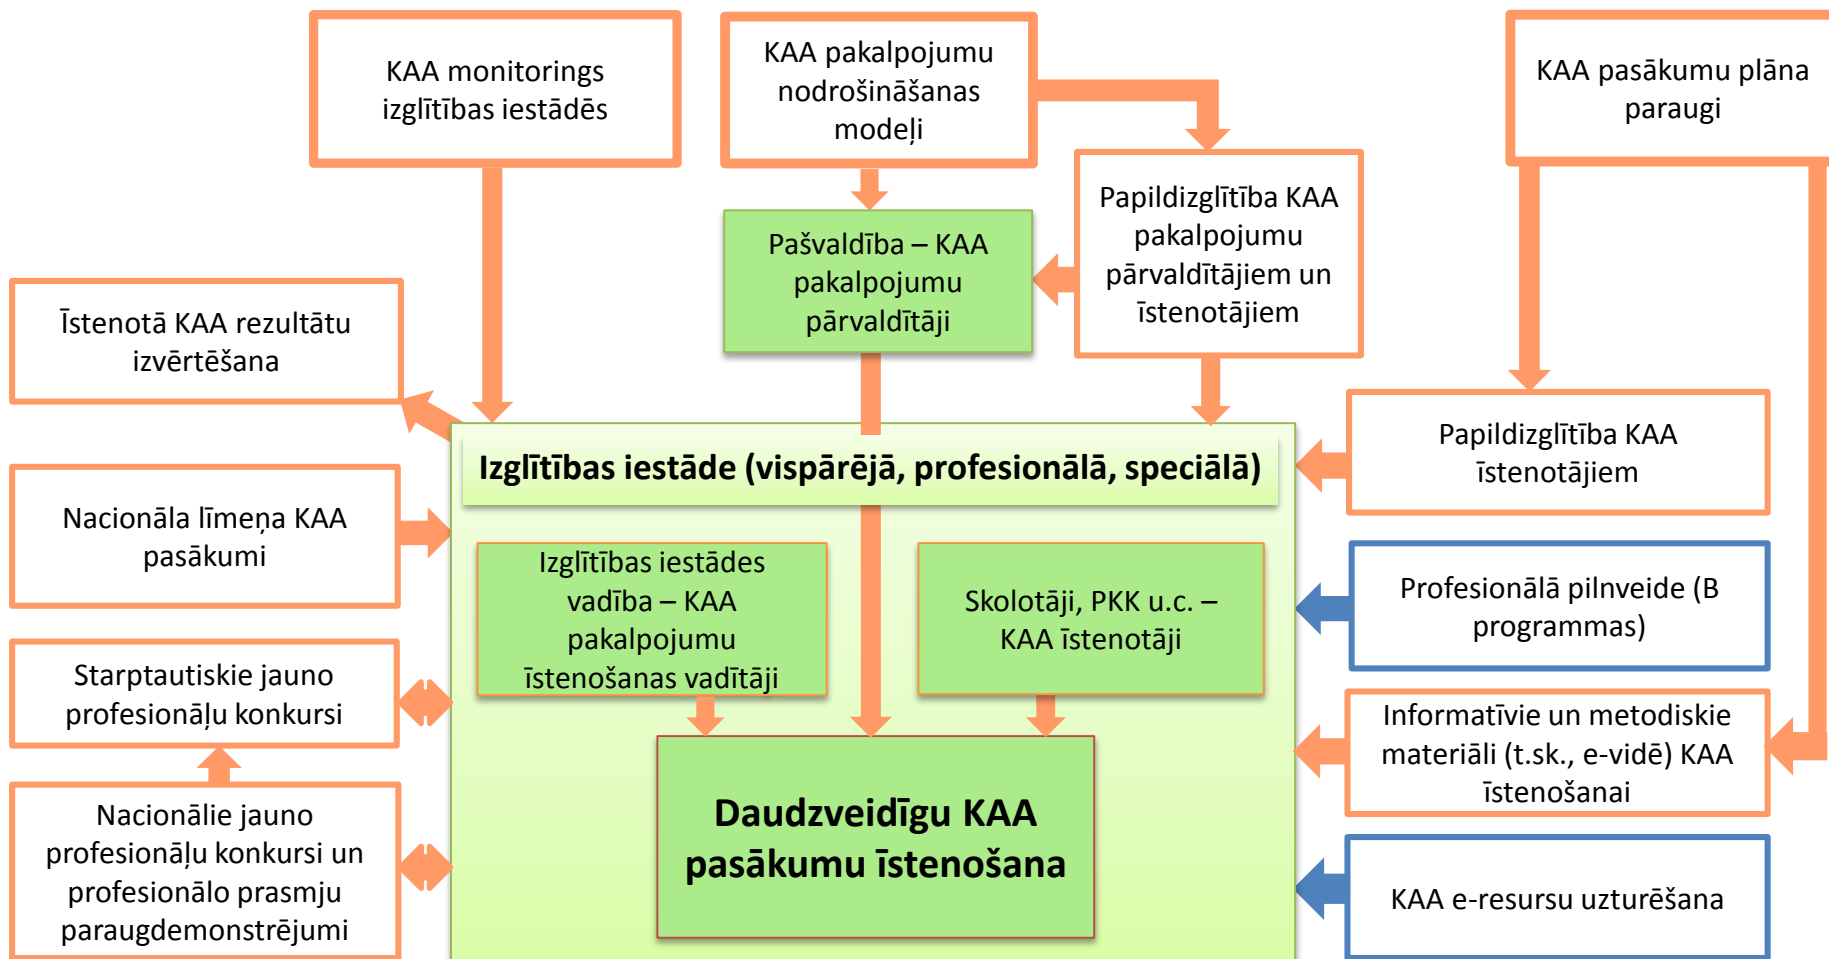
KAA monitorings izglītības iestādēs

KAA pakalpojumu nodrošināšanas modeļi

KAA pasākumu plāna paraugi

Pašvaldība – KAA pakalpojumu pārvaldītāji

Papildizglītība KAA pakalpojumu pārvaldītājiem un īstenotājiem

Īstenotā KAA rezultātu izvērtēšana

Izglītības iestāde (vispārējā, profesionālā, speciālā)

Papildizglītība KAA īstenotājiem

Nacionāla līmeņa KAA pasākumi

Izglītības iestādes vadība – KAA pakalpojumu īstenošanas vadītāji

Skolotāji, PKK u.c. – KAA īstenotāji

Profesionālā pilnveide (B programmas)

Starptautiskie jauno profesionāļu konkursi

Informatīvie un metodiskie materiāli (t.sk., e-vidē) KAA īstenošanai

Daudzveidīgu KAA pasākumu īstenošana

Nacionālie jauno profesionāļu konkursi un profesionālo prasmju paraugdemonstrējumi

KAA e-resursu uzturēšana